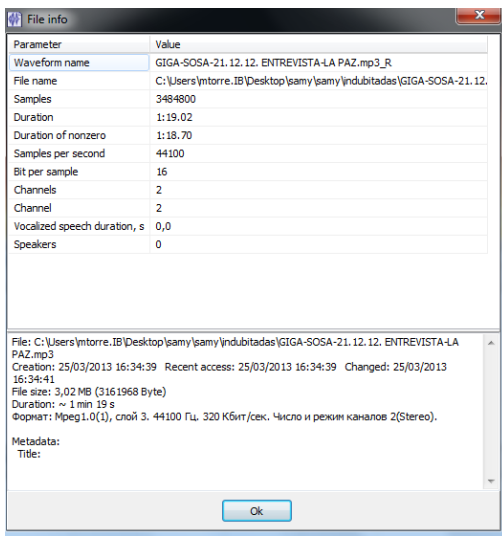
File info

| Parameter | Value |
|---|---|
| Waveform name | GIGA-SOSA-21.12.12. ENTREVISTA-LA PAZ.mp3_R |
| File name | C:\Users\mtorre.IB\Desktop\samy\samy\indubitadas\GIGA-SOSA-21.12. |
| Samples | 3484800 |
| Duration | 1:19.02 |
| Duration of nonzero | 1:18.70 |
| Samples per second | 44100 |
| Bit per sample | 16 |
| Channels | 2 |
| Channel | 2 |
| Vocalized speech duration, s | 0,0 |
| Speakers | 0 |

File: C:\Users\mtorre.IB\Desktop\samy\samy\indubitadas\GIGA-SOSA-21.12.12. ENTREVISTA-LA PAZ.mp3
Creation: 25/03/2013 16:34:39 Recent access: 25/03/2013 16:34:39 Changed: 25/03/2013 16:34:41
File size: 3,02 MB (3161968 Byte)
Duration: ~ 1 min 19 s
Формат: Mpeg1.0(1), слой 3. 44100 Гц. 320 Кбит/сек. Число и режим каналов 2(Stereo).

Metadata:
Title:

Ok